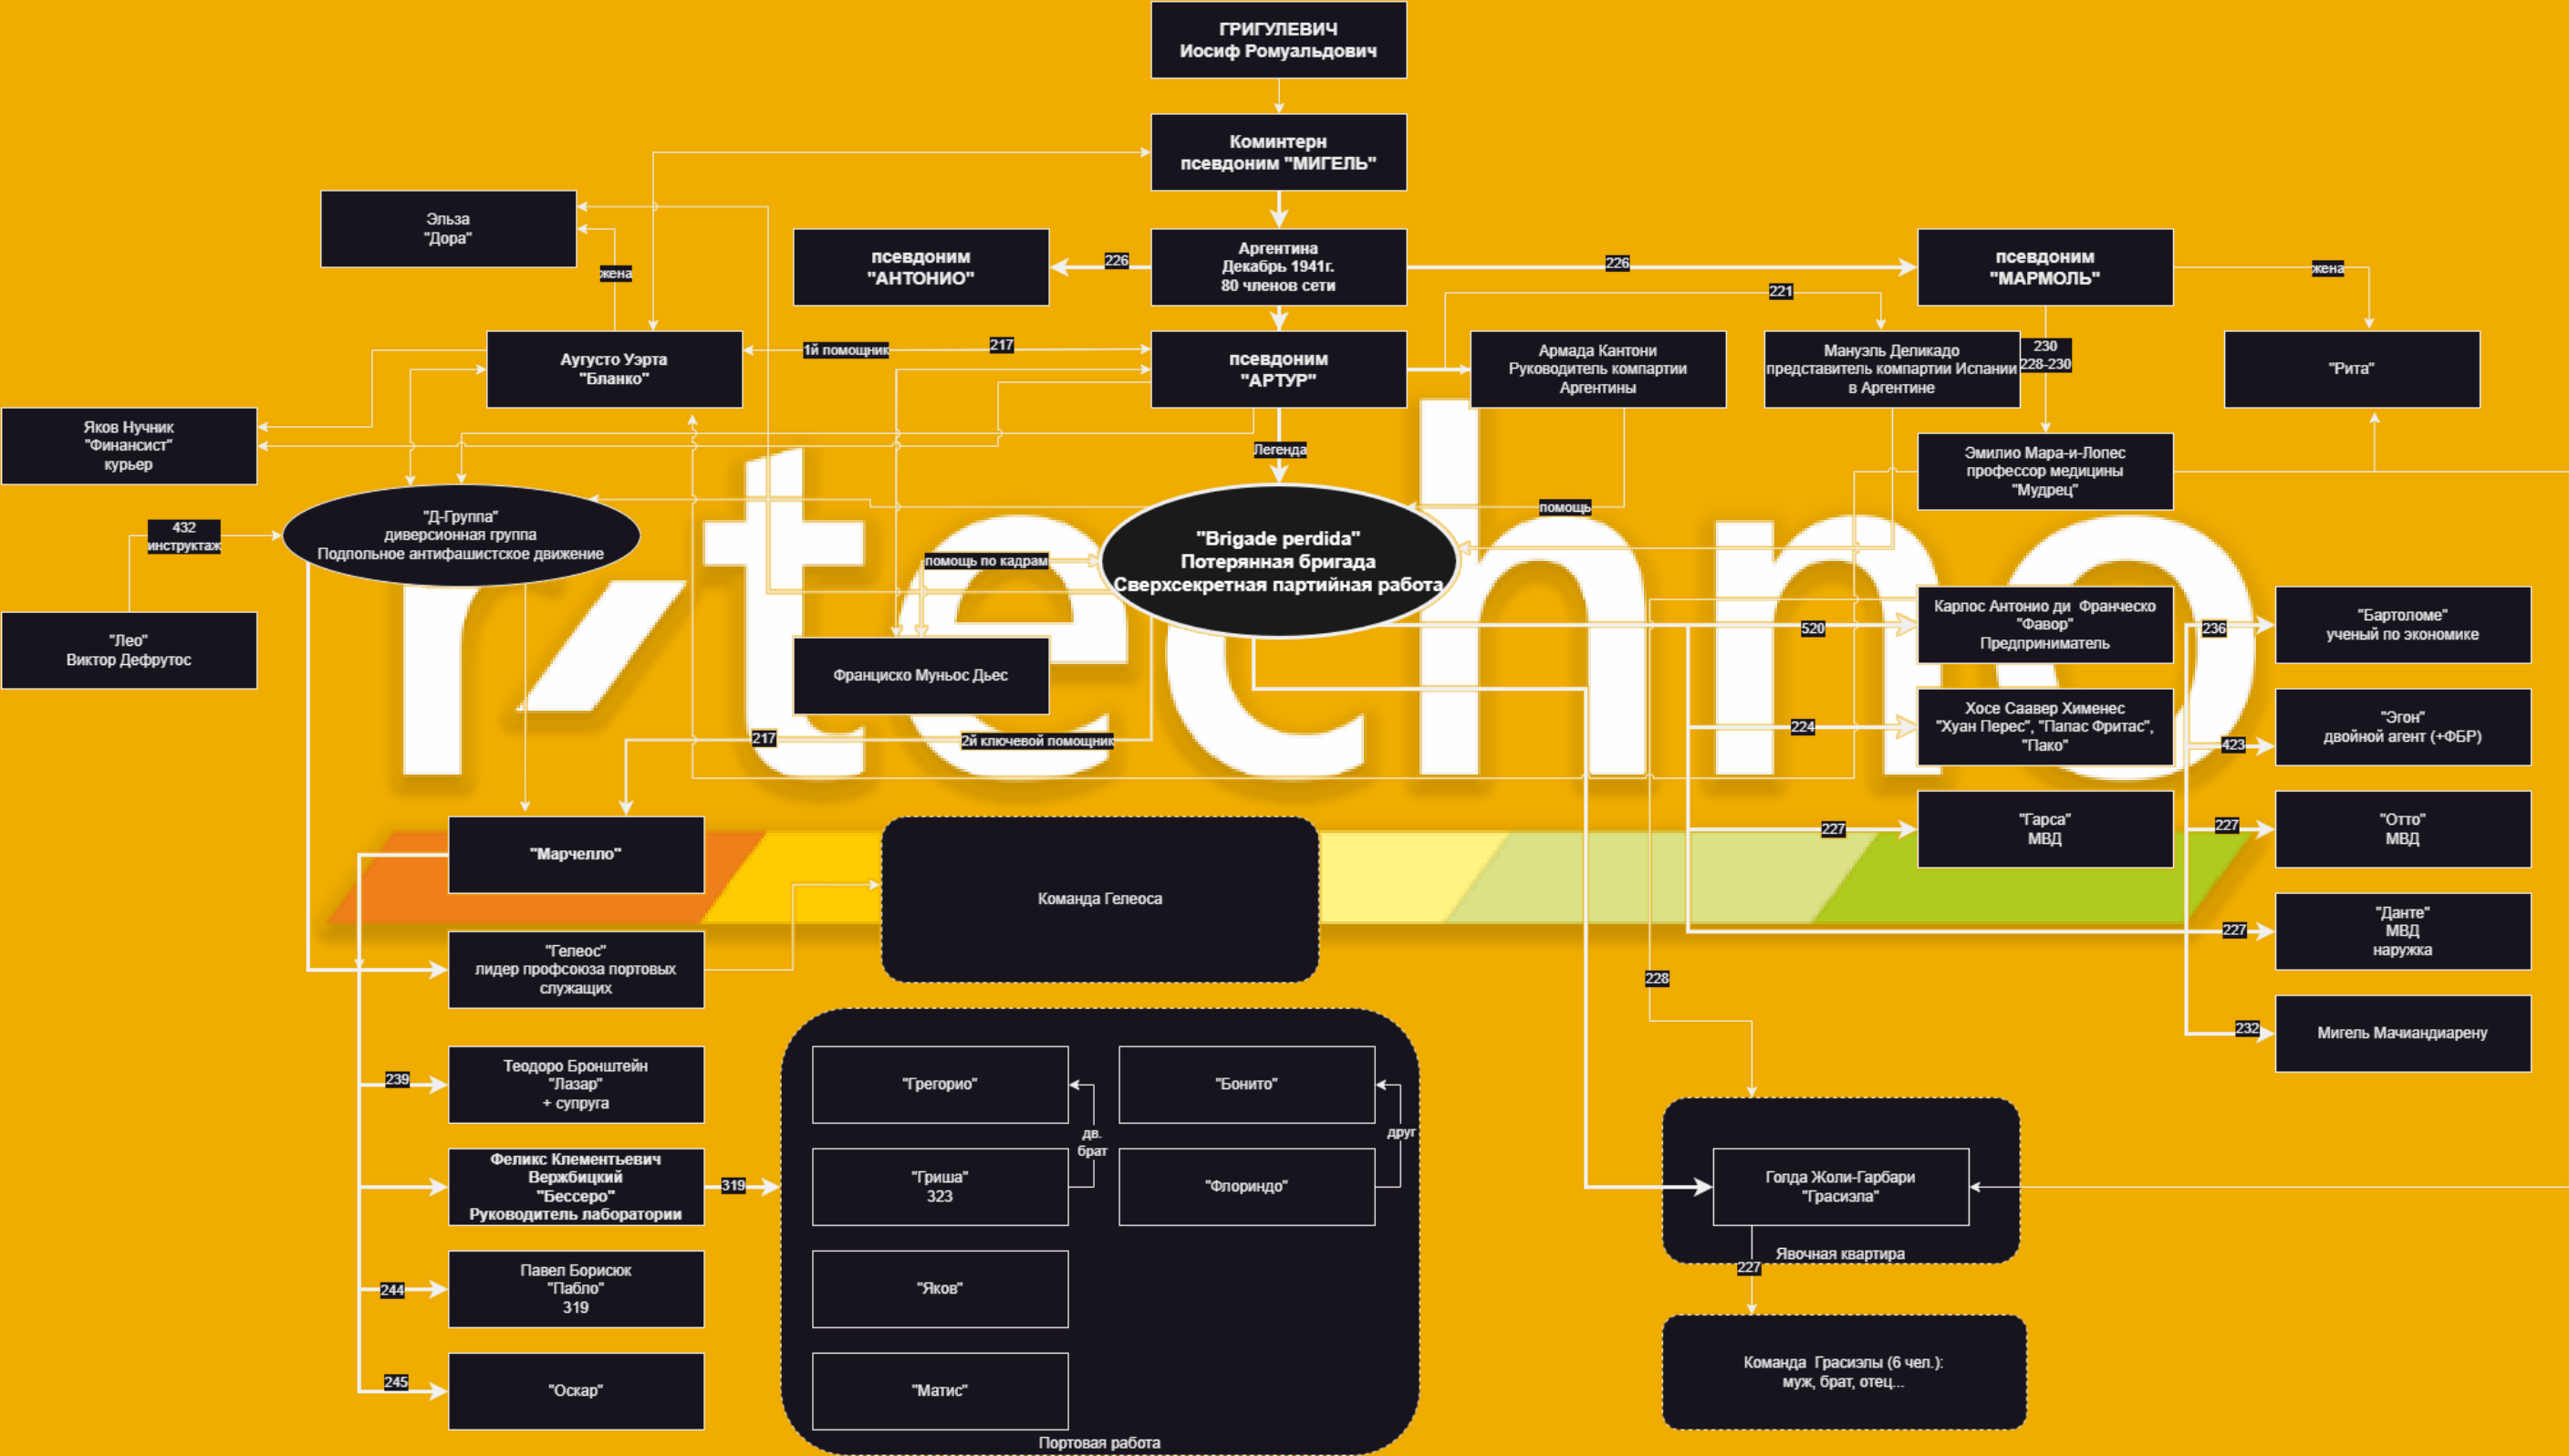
ГРИГУЛЕВИЧ
Иосиф Ромуальдович

Коминтерн
псевдоним "МИГЕЛЬ"

Эльза
"Дора"

жена

псевдоним
"АНТОНИО"

226

Аргентина
Декабрь 1941г.
80 членов сети

226

псевдоним
"МАРМОЛЬ"

жена

221

Аугусто Уэрта
"Бланко"

1й помощник

217

псевдоним
"АРТУР"

Армада Кантони
Руководитель компартии Аргентины

Мануэль Деликадо
представитель компартии Испании в Аргентине

230
228-230

"Рита"

Яков Нучник
"Финансист"
курьер

Легенда

Эмилио Мара-и-Лопес
профессор медицины
"Мудрец"

помощь

432
инструктаж

"Д-Группа"
диверсионная группа
Подпольное антифашистское движение

помощь по кадрам

"Brigade perdida"
Потерянная бригада
Сверхсекретная партийная работа

"Лео"
Виктор Дефрутос

Франциско Муньос Дьес

520

Карлос Антонио ди Франческо
"Фавор"
Предприниматель

236

"Бартоломе"
ученый по экономике

217

2й ключевой помощник

224

Хосе Саавер Хименес
"Хуан Перес", "Папас Фритас", "Пако"

423

"Эгон"
двойной агент (+ФБР)

"Марчелло"

Команда Гелеоса

227

"Гарса"
МВД

227

"Отто"
МВД

"Гелеос"
лидер профсоюза портовых служащих

227

"Данте"
МВД
наружка

228

232

Мигель Мачиандиарену

239

Теодоро Бронштейн
"Лазар"
+ супруга

"Грегорио"

"Бонито"

дв.
брат

друг

Феликс Клементьевич Вержбицкий
"Бессеро"
Руководитель лаборатории

319

"Гриша"
323

"Флориндо"

Голда Жоли-Гарбари
"Грасиэла"

244

Павел Борисюк
"Пабло"
319

"Яков"

Явочная квартира

227

245

"Оскар"

"Матис"

Команда Грасиэлы (6 чел.):
муж, брат, отец...

Портовая работа